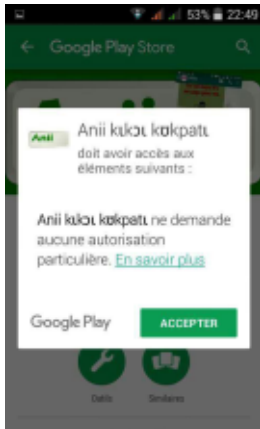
53% 22:49

Google Play Store

Anii

Anii kʊkɔɪ kɔkpatʊ

doit avoir accès aux éléments suivants :

Anii kʊkɔɪ kɔkpatʊ ne demande aucune autorisation particulière. En savoir plus

Google Play

ACCEPTER

Outils

Similaires